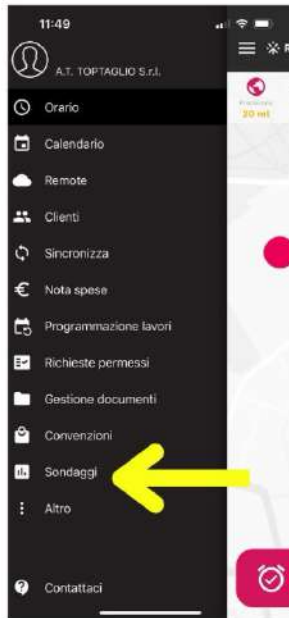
11:49

A.T. TOPTAGLIO S.r.l.

Orario

Calendario

Remote

Clienti

Sincronizza

Nota spese

Programmazione lavori

Richieste permessi

Gestione documenti

Convenzioni

Sondaggi

Altro

Contattaci

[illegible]
20 mt